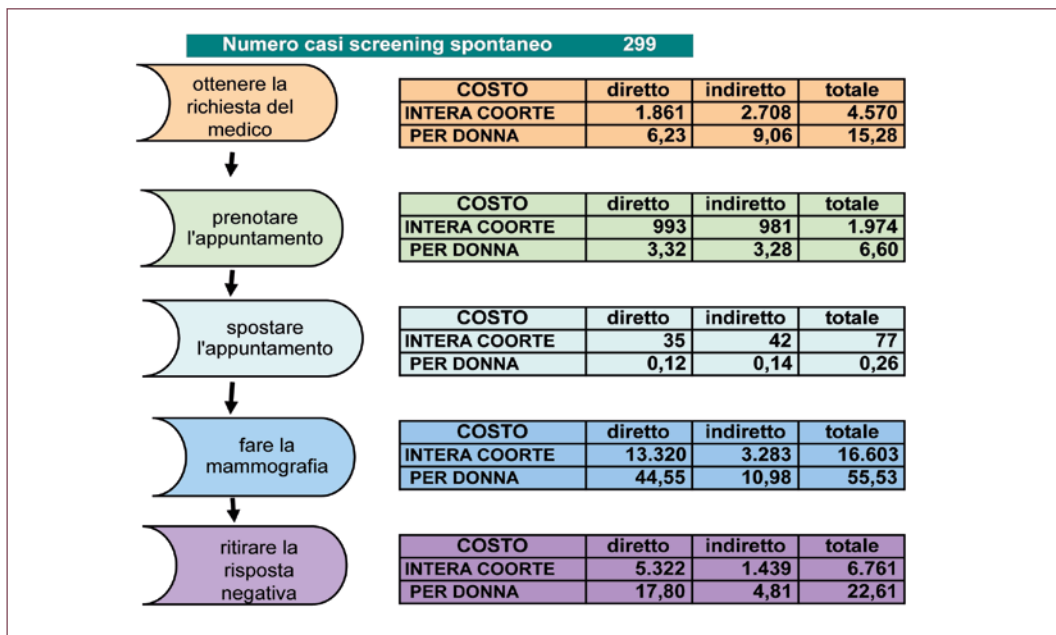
Numero casi screening spontaneo 299

ottenere la richiesta del medico

| COSTO | diretto | indiretto | totale |
|---|---|---|---|
| INTERA COORTE | 1.861 | 2.708 | 4.570 |
| PER DONNA | 6,23 | 9,06 | 15,28 |

prenotare l'appuntamento

| COSTO | diretto | indiretto | totale |
|---|---|---|---|
| INTERA COORTE | 993 | 981 | 1.974 |
| PER DONNA | 3,32 | 3,28 | 6,60 |

spostare l'appuntamento

| COSTO | diretto | indiretto | totale |
|---|---|---|---|
| INTERA COORTE | 35 | 42 | 77 |
| PER DONNA | 0,12 | 0,14 | 0,26 |

fare la mammografia

| COSTO | diretto | indiretto | totale |
|---|---|---|---|
| INTERA COORTE | 13.320 | 3.283 | 16.603 |
| PER DONNA | 44,55 | 10,98 | 55,53 |

ritirare la risposta negativa

| COSTO | diretto | indiretto | totale |
|---|---|---|---|
| INTERA COORTE | 5.322 | 1.439 | 6.761 |
| PER DONNA | 17,80 | 4,81 | 22,61 |